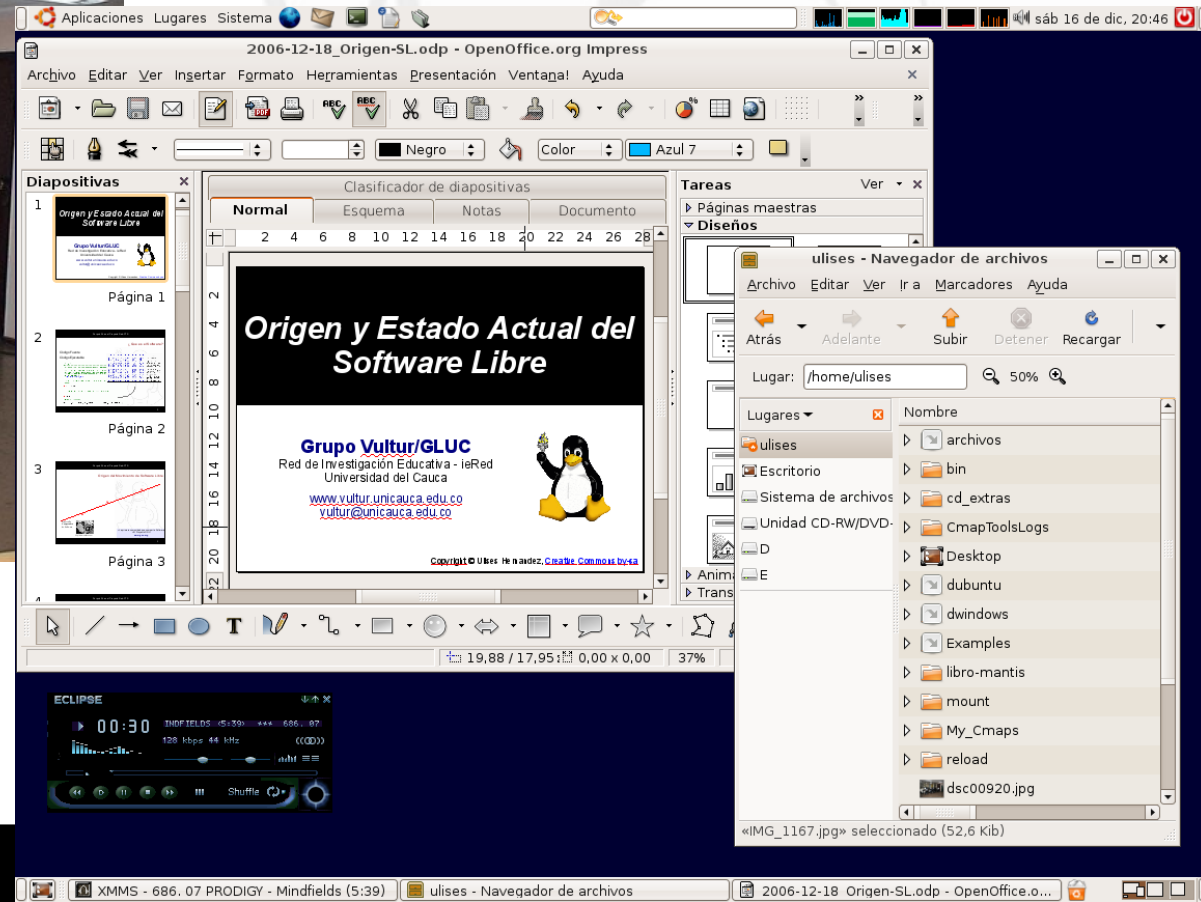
Aplicaciones Lugares Sistema

sáb 16 de dic, 20:46

2006-12-18_Origen-SL.odp - OpenOffice.org Impress

Archivo Editar Ver Insertar Formato Herramientas Presentación Ventana! Ayuda

Negro Color Azul 7

Diapositivas

1

Página 1

2

Página 2

3

Página 3

4

Clasificador de diapositivas

Normal Esquema Notas Documento

Origen y Estado Actual del Software Libre

Grupo Vultur/GLUC

Red de Investigación Educativa - ieRed

Universidad del Cauca

www.vultur.unicauca.edu.co

vultur@unicauca.edu.co

Copyright © Ulises Hernandez, Creative Commons by-sa

Tareas Ver

Páginas maestras

Diseños

Anima

Trans

19,88 / 17,95 0,00 x 0,00 37%

ulises - Navegador de archivos

Archivo Editar Ver Ir a Marcadores Ayuda

Atrás Adelante Subir Detener Recargar

Lugar: /home/ulises 50%

Lugares

ulises

Escritorio

Sistema de archivos

Unidad CD-RW/DVD-

D

E

Nombre

archivos

bin

cd_extras

CmapToolsLogs

Desktop

dubuntu

dwindows

Examples

libro-mantis

mount

My_Cmaps

reload

dsc00920.jpg

«IMG_1167.jpg» seleccionado (52,6 Kib)

ECLIPSE

00:30

INDFIELDS (5:39) *** 686. 07

128 kbps 44 kHz

Shuffle

XMMS - 686. 07 PRODIGY - Mindfields (5:39)

ulises - Navegador de archivos

2006-12-18_Origen-SL.odp - OpenOffice.o...